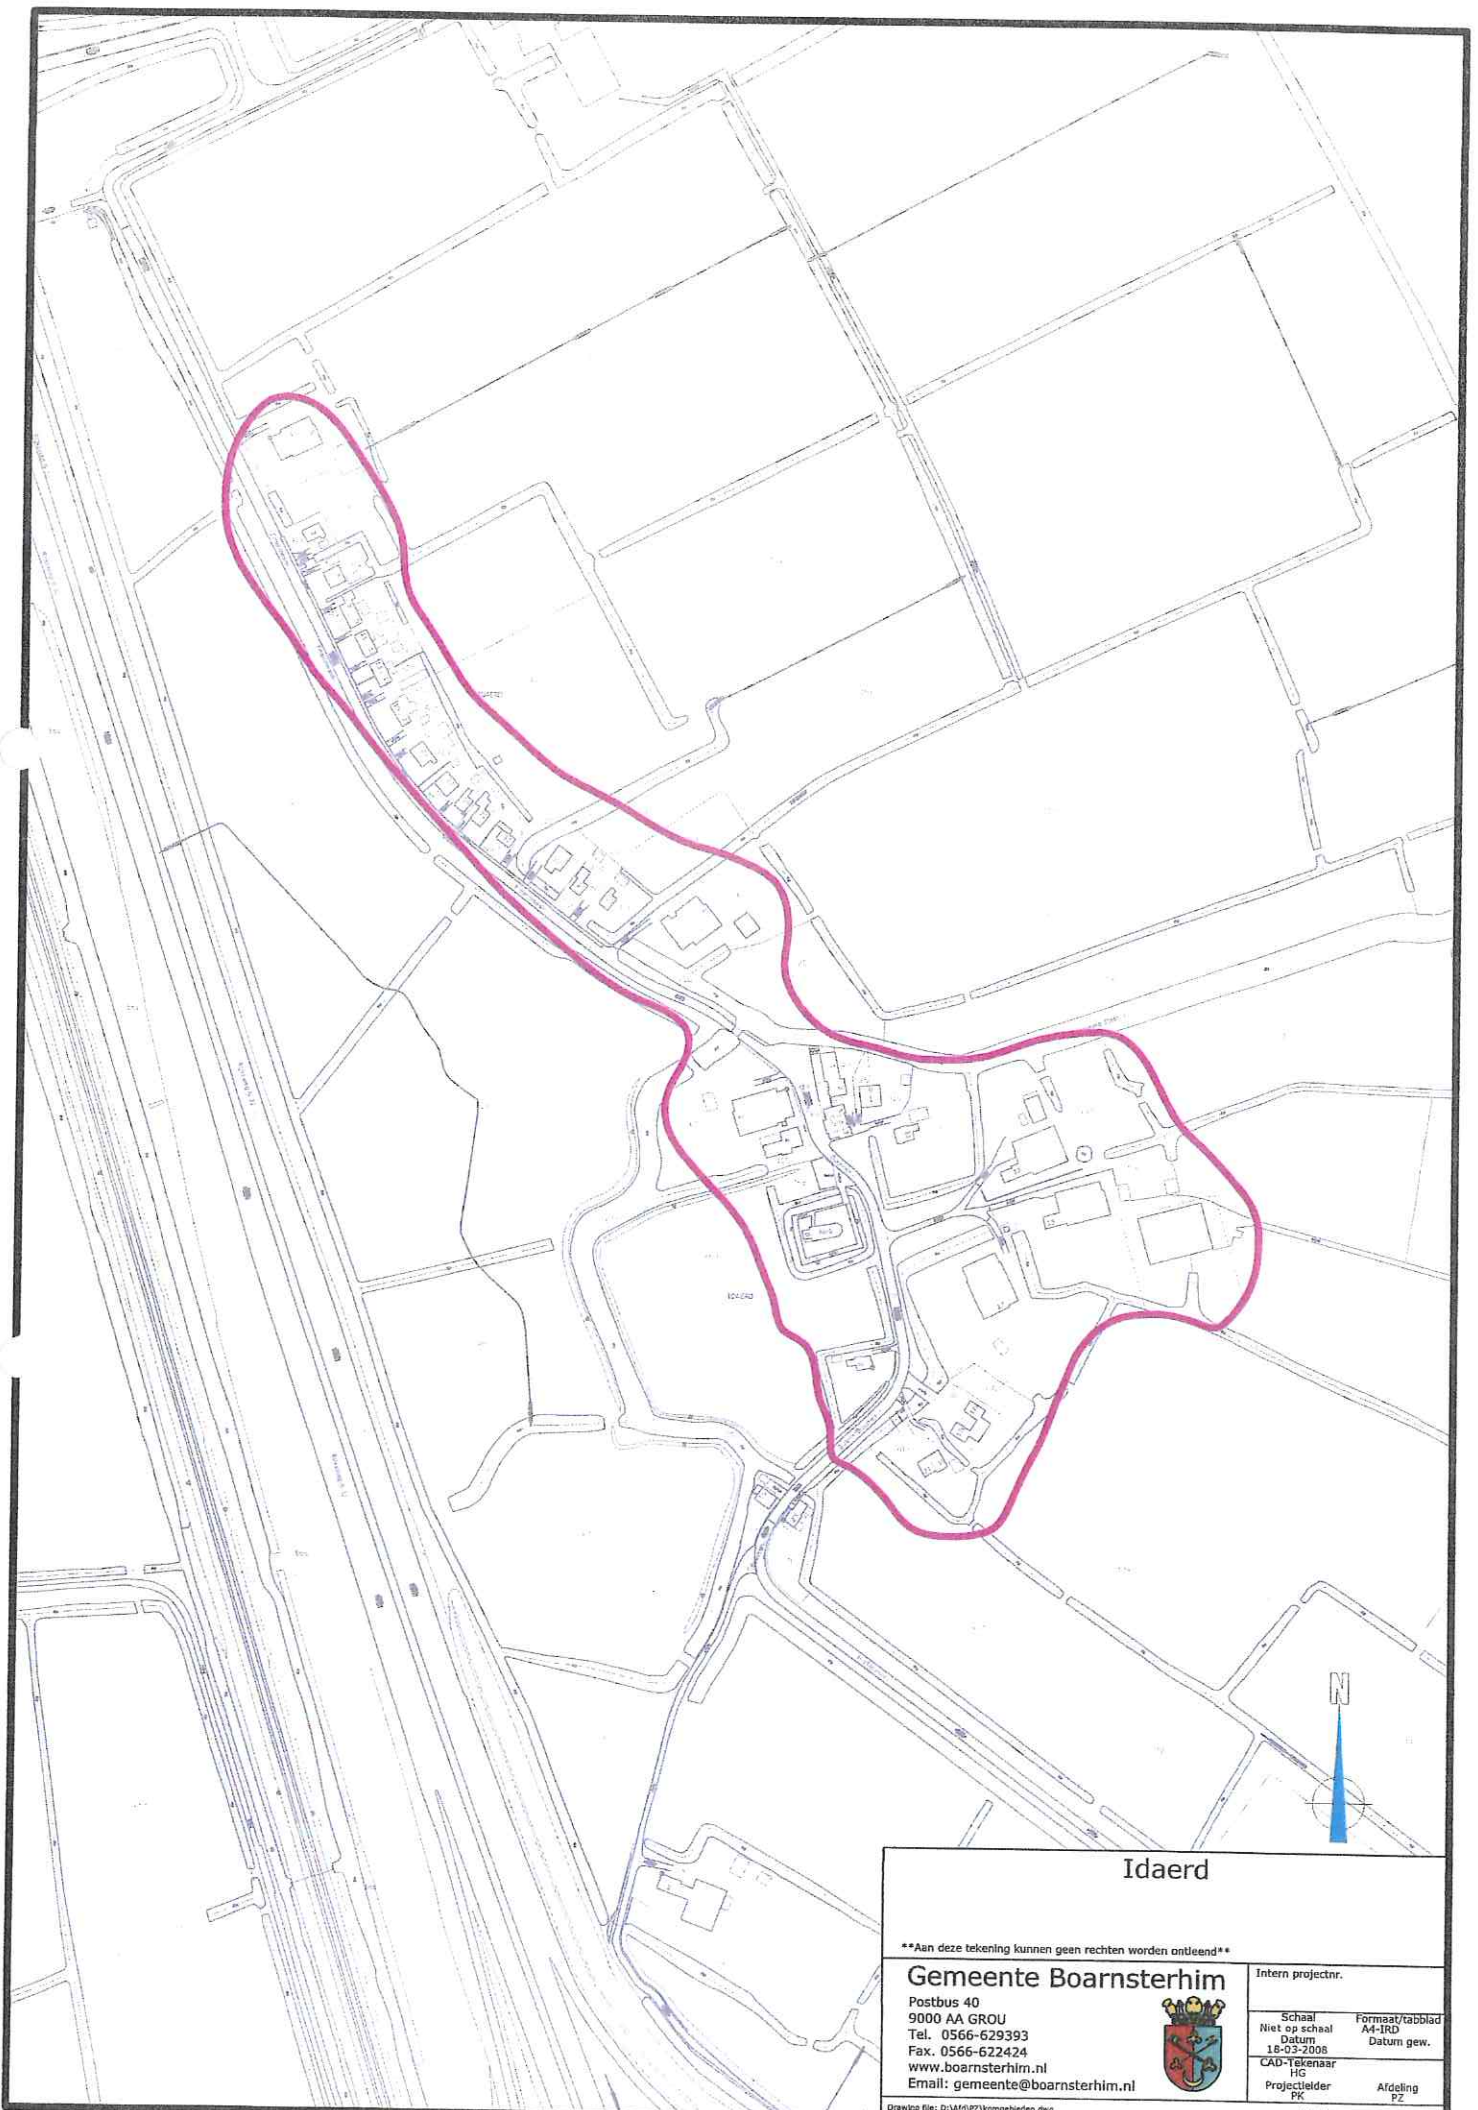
N

Idaerd

**Aan deze tekening kunnen geen rechten worden ontleend**

Gemeente Boarnsterhim
Postbus 40
9000 AA GROU
Tel. 0566-629393
Fax. 0566-622424
www.boarnsterhim.nl
Email: gemeente@boarnsterhim.nl

Intern projectnr.

Schaal
Niet op schaal
Datum
18-03-2008
CAD-Tekenaar
HG
Projectleider
PK

Formaat/tabblad
A4-IRD
Datum gew.

Afdeling
PZ

Drawing file: D:\Afd\PZ\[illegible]